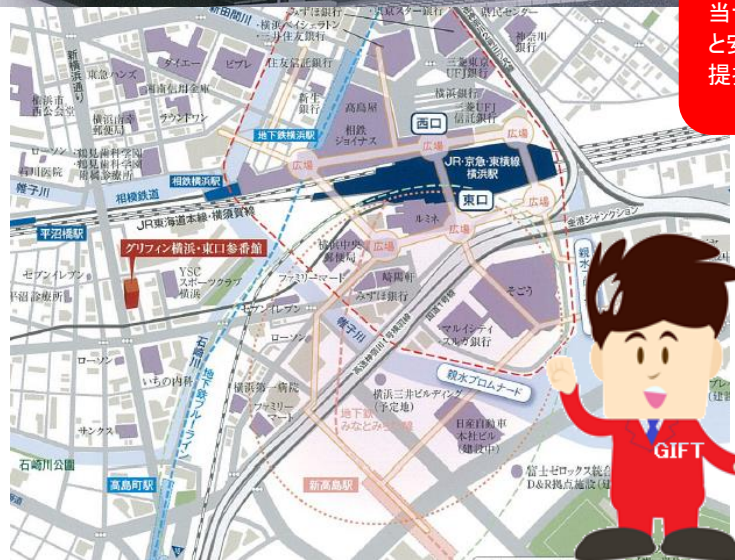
新田間川
みずほ銀行
横浜ベイシェラトン
三井住友銀行
東京スター銀行
県民センター
横浜銀行
三菱東京UFJ銀行
新横浜通り
東急ハンズ
ダイエー
ビブレ
住友信託銀行
横浜市西公会堂
横浜信用金庫
横浜信用金庫
ラウンドワン
新生銀行
高島屋
横浜銀行
三菱UFJ信託銀行
地下鉄横浜駅
相鉄ジョイナス
西口
広場
広場
ローソン
鶴見歯科学院
鶴見歯科学院
附属病院
川口医院
広場
JR・京急・東横線
横浜駅
相模鉄道
相鉄横浜駅
広場
帷子川
JR東海道本線・横浜貨物線
東口
広場
広場
ルミネ
金港ジャンクション
平沼橋駅
グリフィン横浜・東口参番館
横浜中央郵便局
広場
セブンイレブン
YSC
スポーツクラブ
横浜
ファミリーマート
崎陽軒
平沼診療所
みずほ銀行
そごう
帷子川
マルイシティ
スルガ銀行
ローソン
石崎川
高速神奈川1号横羽線
地下鉄ブルーライン
いちの内科
横浜第一病院
ファミリーマート
親水プロムナード
横浜三井ビルディング
(予定地)
サンクス
地下鉄みなとみらい線
日産自動車
本社ビル
(建設中)
石崎川公園
高島町駅
新高島駅
富士ゼロックス
D&R拠点施設
GIFT
当
と安
提